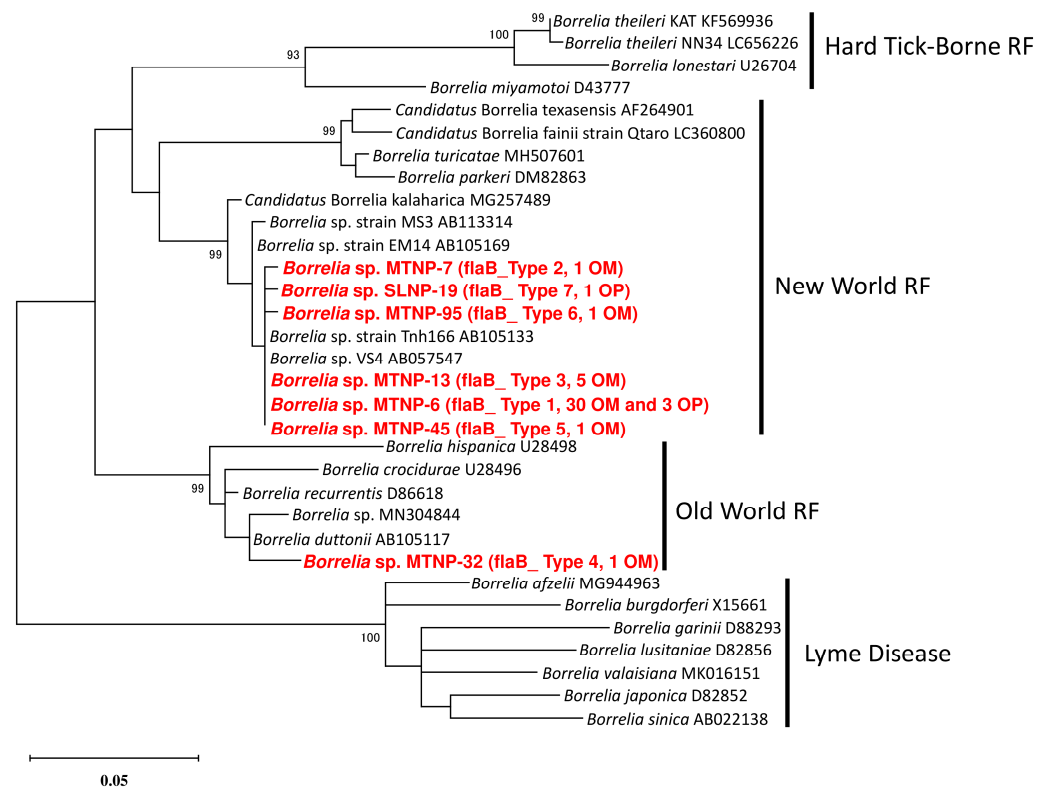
99 Borrelia theileri KAT KF569936
100 Borrelia theileri NN34 LC656226
Borrelia lonestari U26704
93
Borrelia miyamotoi D43777
Hard Tick-Borne RF

Candidatus Borrelia texasensis AF264901
99 Candidatus Borrelia fainii strain Qtaro LC360800
Borrelia turicatae MH507601
Borrelia parkeri DM82863
Candidatus Borrelia kalaharica MG257489
Borrelia sp. strain MS3 AB113314
99 Borrelia sp. strain EM14 AB105169
Borrelia sp. MTNP-7 (flaB_Type 2, 1 OM)
Borrelia sp. SLNP-19 (flaB_ Type 7, 1 OP)
Borrelia sp. MTNP-95 (flaB_ Type 6, 1 OM)
Borrelia sp. strain Tnh166 AB105133
Borrelia sp. VS4 AB057547
Borrelia sp. MTNP-13 (flaB_ Type 3, 5 OM)
Borrelia sp. MTNP-6 (flaB_ Type 1, 30 OM and 3 OP)
Borrelia sp. MTNP-45 (flaB_ Type 5, 1 OM)
New World RF

Borrelia hispanica U28498
Borrelia crocidurae U28496
99 Borrelia recurrentis D86618
Borrelia sp. MN304844
Borrelia duttonii AB105117
Borrelia sp. MTNP-32 (flaB_ Type 4, 1 OM)
Old World RF

Borrelia afzelii MG944963
Borrelia burgdorferi X15661
100 Borrelia garinii D88293
Borrelia lusitaniae D82856
Borrelia valaisiana MK016151
Borrelia japonica D82852
Borrelia sinica AB022138
Lyme Disease

0.05